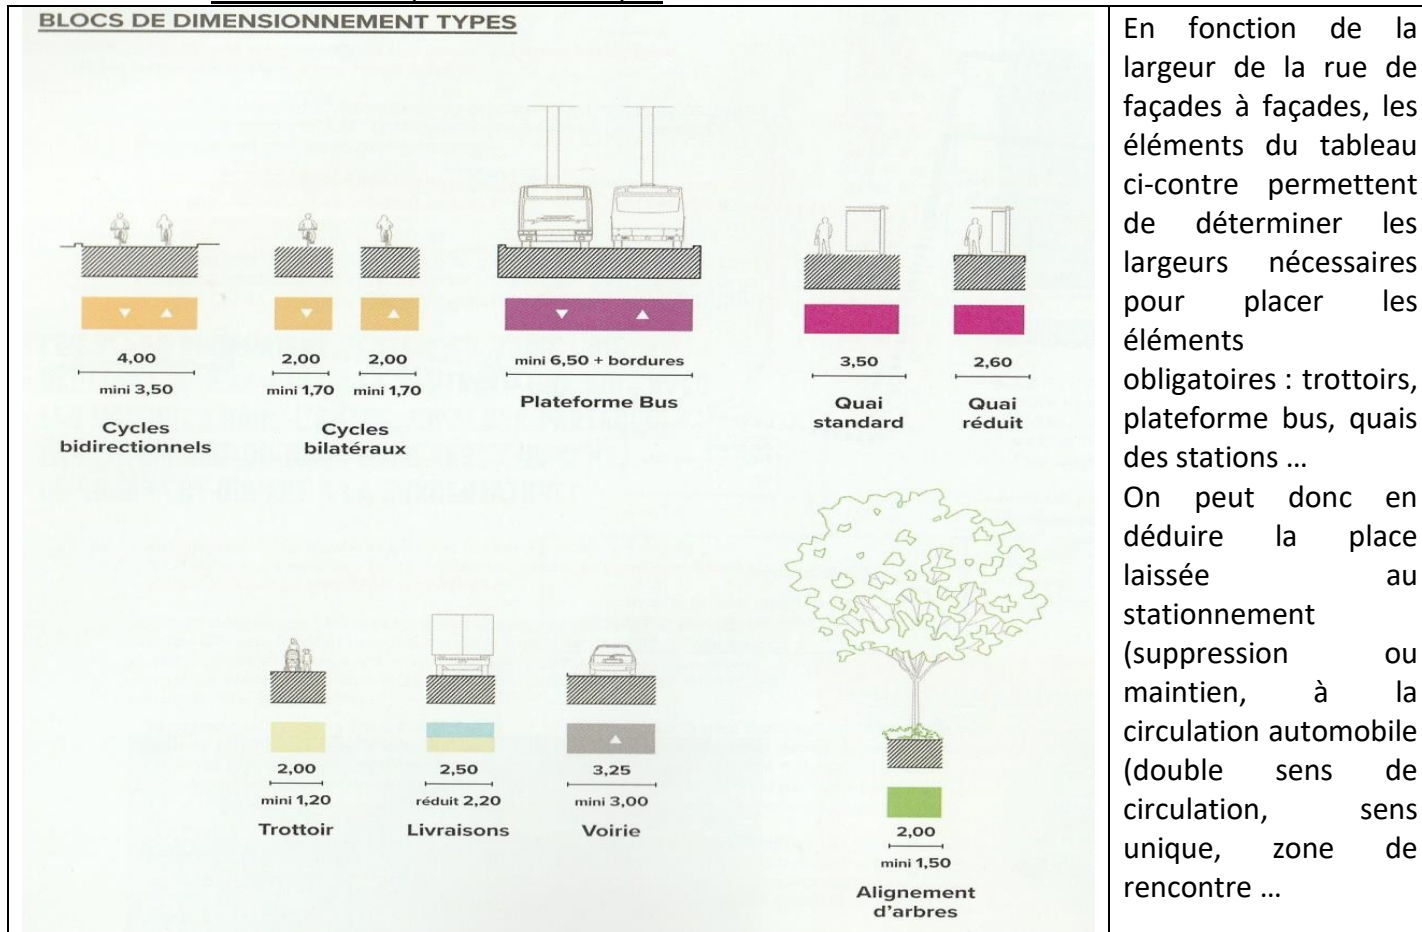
BLOCS DE DIMENSIONNEMENT TYPES

4,00
mini 3,50
Cycles bidirectionnels

2,00
mini 1,70
2,00
mini 1,70
Cycles bilatéraux

mini 6,50 + bordures
Plateforme Bus

3,50
Quai standard

2,60
Quai réduit

2,00
mini 1,20
Trottoir

2,50
réduit 2,20
Livraisons

3,25
mini 3,00
Voirie

2,00
mini 1,50
Alignement d'arbres

En fonction de la largeur de la rue de façades à façades, les éléments du tableau ci-contre permettent de déterminer les largeurs nécessaires pour placer les éléments obligatoires : trottoirs, plateforme bus, quais des stations …
On peut donc en déduire la place laissée au stationnement (suppression ou maintien, à la circulation automobile (double sens de circulation, sens unique, zone de rencontre …